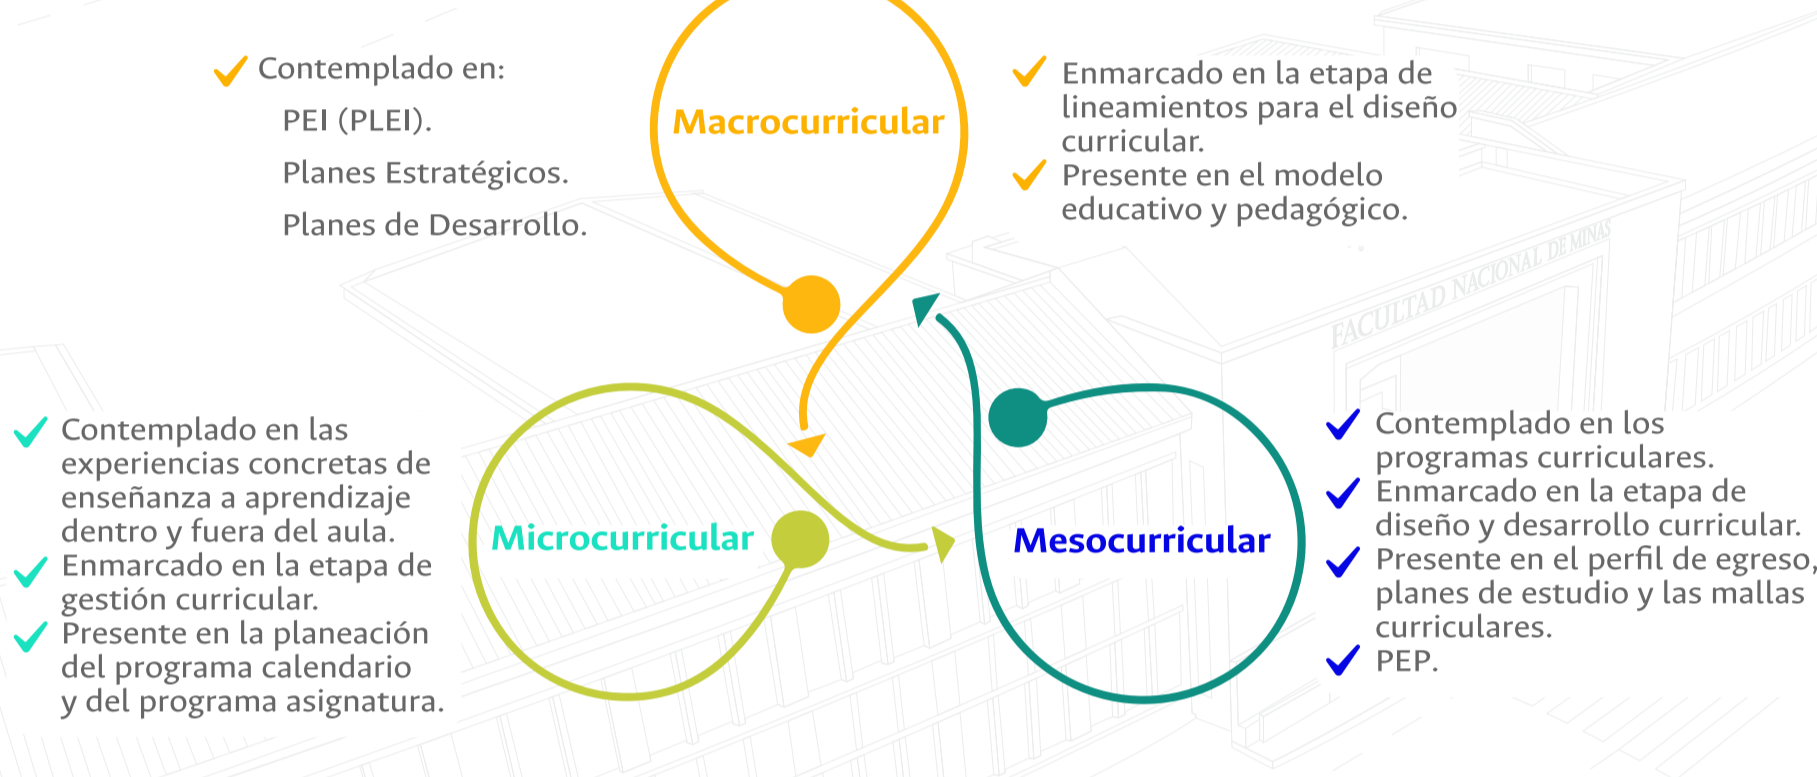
Contemplado en:

PEI (PLEI).

Planes Estratégicos.

Planes de Desarrollo.

Macrocurricular

Enmarcado en la etapa de lineamientos para el diseño curricular.

Presente en el modelo educativo y pedagógico.

FACULTAD NACIONAL DE MINAS

Contemplado en las experiencias concretas de enseñanza a aprendizaje dentro y fuera del aula.

Enmarcado en la etapa de gestión curricular.

Presente en la planeación del programa calendario y del programa asignatura.

Microcurricular

Mesocurricular

Contemplado en los programas curriculares.

Enmarcado en la etapa de diseño y desarrollo curricular.

Presente en el perfil de egreso, planes de estudio y las mallas curriculares.

PEP.